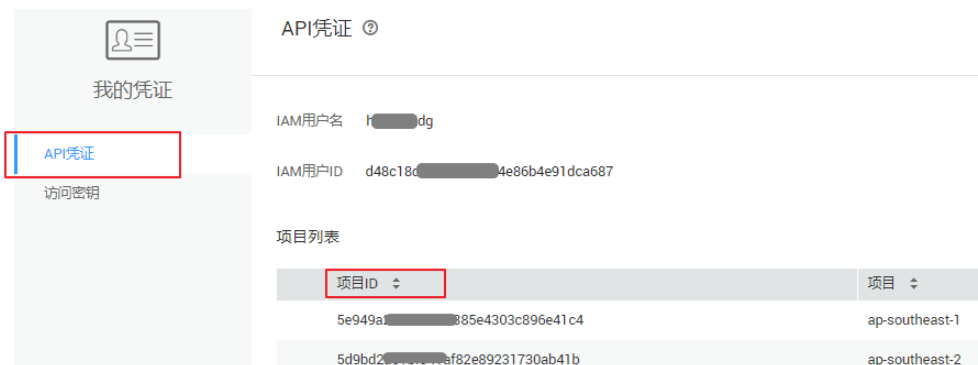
我的凭证

API凭证

访问密钥

API凭证 ⓘ

IAM用户名 h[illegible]dg

IAM用户ID d48c18d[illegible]4e86b4e91dca687

项目列表

| 项目ID | 项目 |
|---|---|
| 5e949a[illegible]885e4303c896e41c4 | ap-southeast-1 |
| 5d9bd2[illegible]af82e89231730ab41b | ap-southeast-2 |